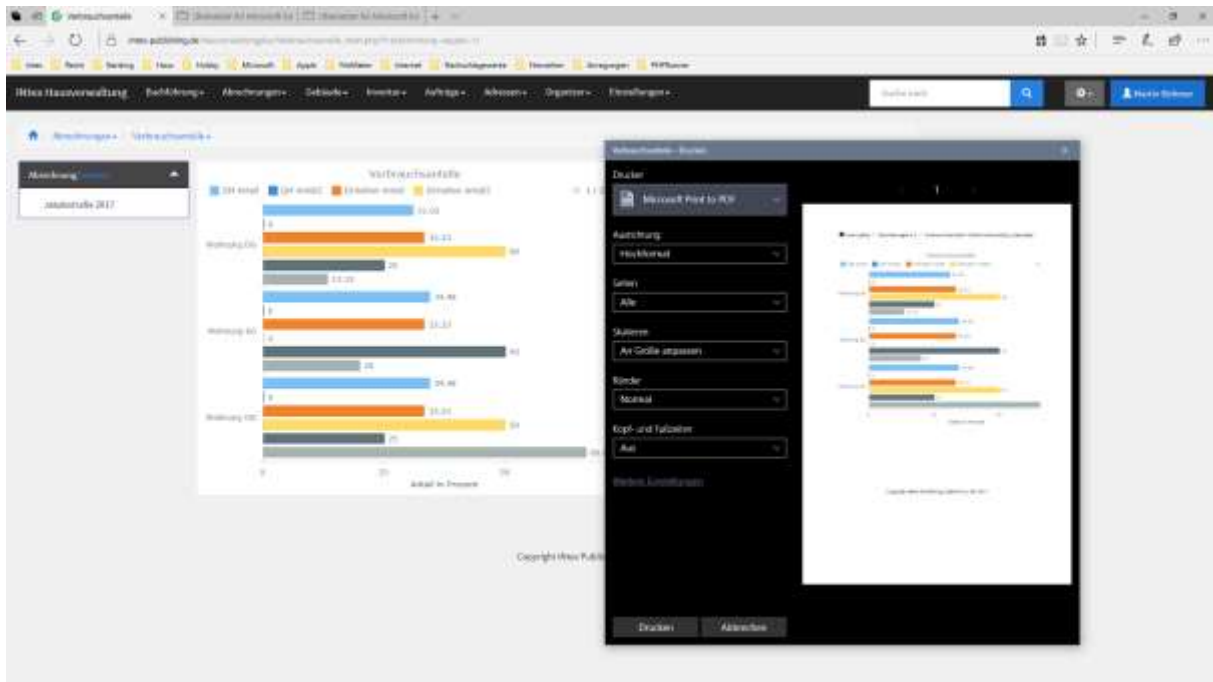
Verbrauchsanteile

Hitex Hausverwaltung Buchführung Abrechnungen Gebäude Inventar Aufträge Adressen Organizer Einstellungen

Suche nach

Martin Rebmer

Abrechnungen Verbrauchsanteile

Abrechnung

Jahresabrechnung 2017

Verbrauchsanteile

Wohnung 01

Wohnung 02

Wohnung 03

Anteil in Prozent

Copyright Hitex Publishing

Verbrauchsanteile - Drucken

Drucker

Microsoft Print to PDF

Ausrichtung

Hochformat

Seiten

Alle

Skalieren

An Größe anpassen

Ränder

Normal

Kopf- und Fußzeilen

Aus

Weitere Einstellungen

1

Drucken

Abbrechen